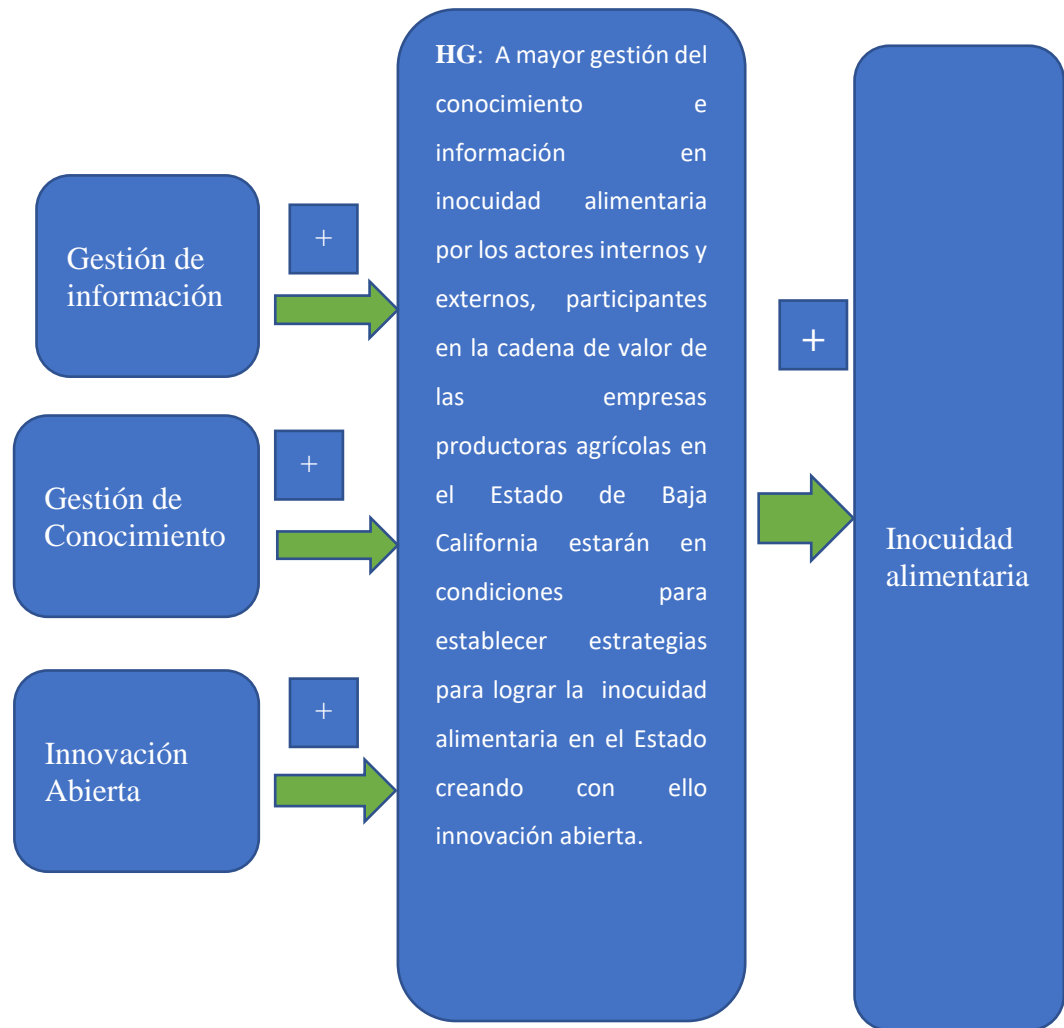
Gestión de información

+

Gestión de Conocimiento

+

Innovación Abierta

+

**HG**: A mayor gestión del conocimiento e información en inocuidad alimentaria por los actores internos y externos, participantes en la cadena de valor de las empresas productoras agrícolas en el Estado de Baja California estarán en condiciones para establecer estrategias para lograr la inocuidad alimentaria en el Estado creando con ello innovación abierta.

+

Inocuidad alimentaria